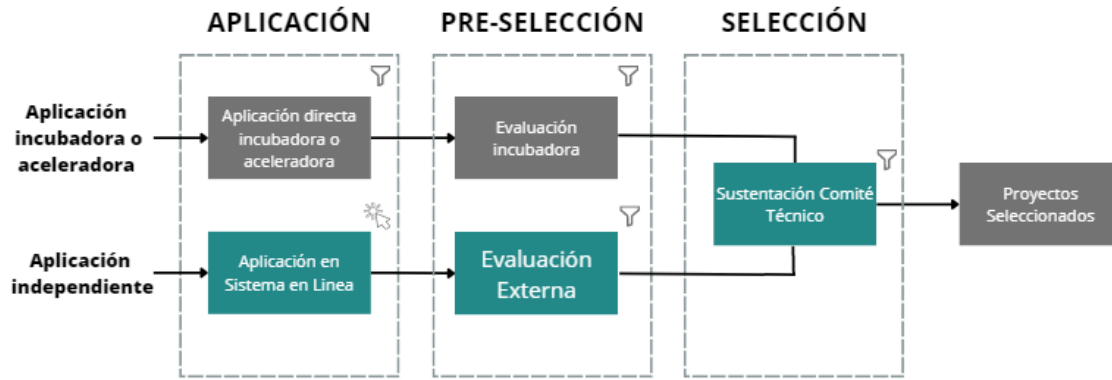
APLICACIÓN

PRE-SELECCIÓN

SELECCIÓN

Aplicación incubadora o aceleradora

Aplicación directa incubadora o aceleradora

Evaluación incubadora

Sustentación Comité Técnico

Proyectos Seleccionados

Aplicación independiente

Aplicación en Sistema en Linea

Evaluación Externa